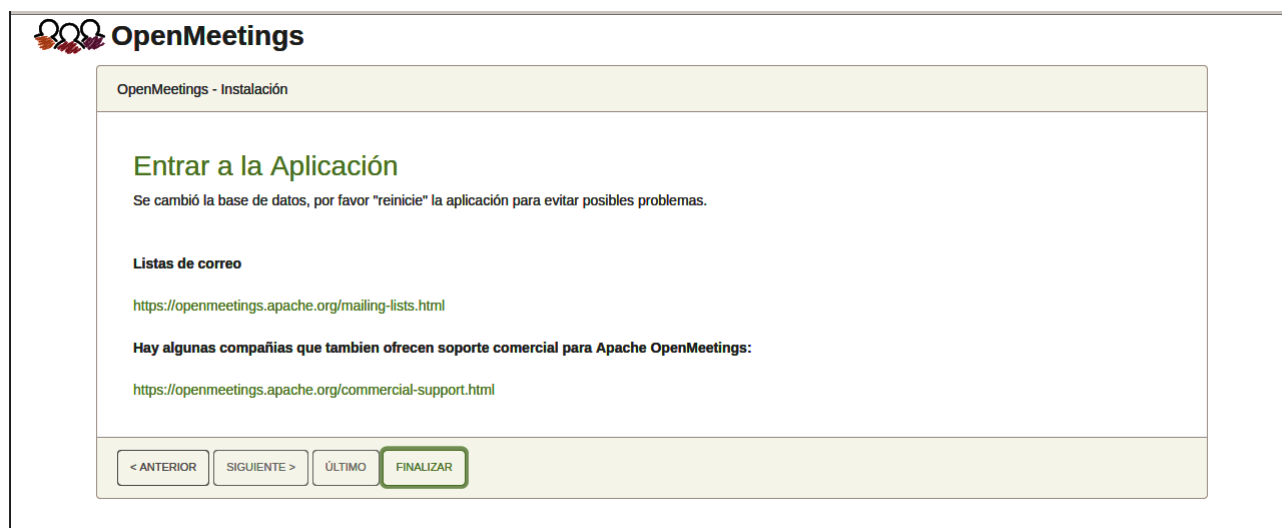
OpenMeetings

OpenMeetings - Instalación

Entrar a la Aplicación

Se cambió la base de datos, por favor "reinicie" la aplicación para evitar posibles problemas.

Listas de correo

https://openmeetings.apache.org/mailing-lists.html

Hay algunas compañias que tambien ofrecen soporte comercial para Apache OpenMeetings:

https://openmeetings.apache.org/commercial-support.html

< ANTERIOR | SIGUIENTE > | ÚLTIMO | FINALIZAR